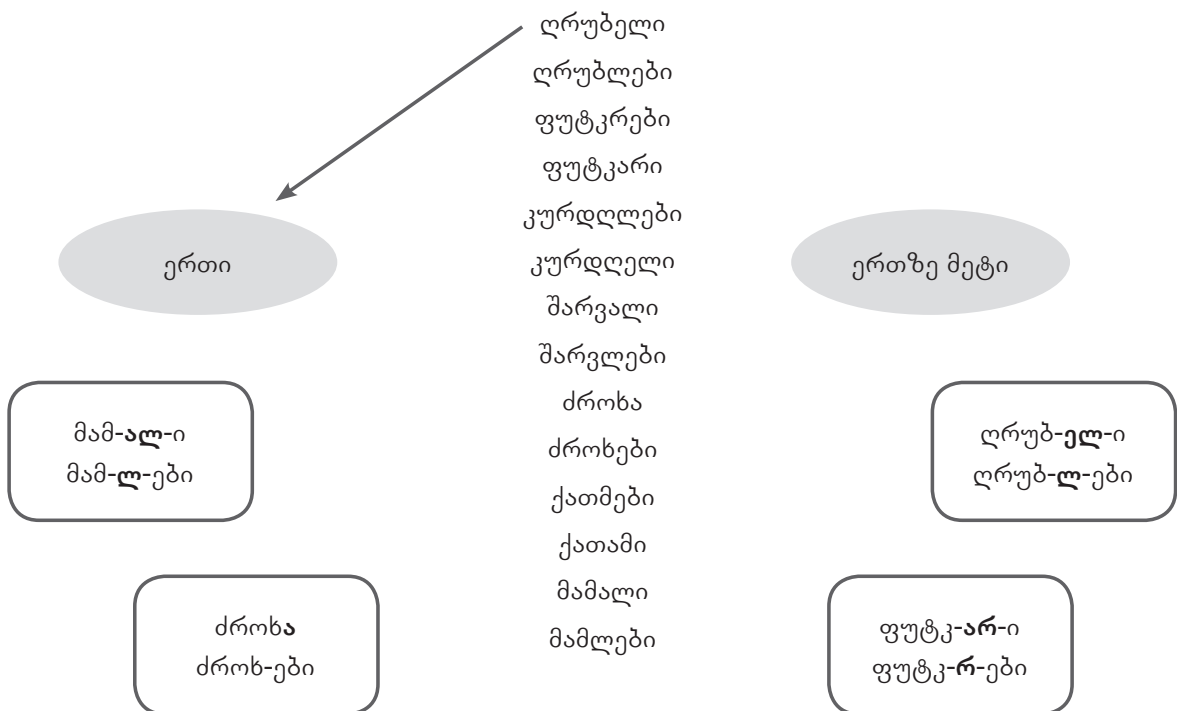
ღრუბელი
ღრუბლები
ფუტკრები
ფუტკარი
კურდღლები
კურდღელი
შარვალი
შარვლები
ძროხა
ძროხები
ქათმები
ქათამი
მამალი
მამლები

ერთი

ერთზე მეტი

მამ-ალ-ი
მამ-ლ-ები

ღრუბ-ელ-ი
ღრუბ-ლ-ები

ძროხა
ძროხ-ები

ფუტკ-არ-ი
ფუტკ-რ-ები